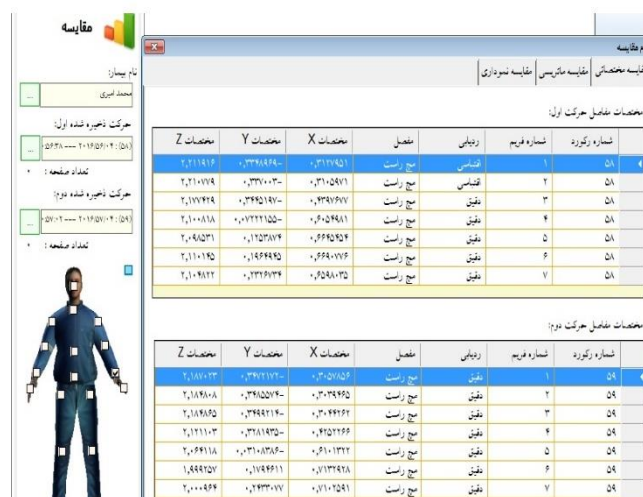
مقایسه

نام بیمار:
محمد امیری

حرکت ذخیره شده اول:
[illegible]

تعداد صفحه :

حرکت ذخیره شده دوم:
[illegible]

تعداد صفحه :

نام مقایسه

مقایسه مختصاتی | مقایسه ماتریسی | مقایسه نموداری

مختصات مفاصل حرکت اول:

| شماره رکورد | شماره فریم | ردیابی | مفصل | مختصات X | مختصات Y | مختصات Z |
|---|---|---|---|---|---|---|
| ۵۸ | ۱ | اقتباس | مچ راست | ۰,۳۱۲۷۹۵۱ | ۰,۳۳۹۸۸۹۴- | ۲,۲۱۱۹۱۶ |
| ۵۸ | ۲ | اقتباس | مچ راست | ۰,۳۱۰۵۹۷۱ | ۰,۳۳۷۰۰۳- | ۲,۲۱۰۷۷۹ |
| ۵۸ | ۳ | دقیق | مچ راست | ۰,۴۲۹۷۶۷۷ | ۰,۳۴۹۵۱۹۷- | ۲,۱۷۷۴۲۹ |
| ۵۸ | ۴ | دقیق | مچ راست | ۰,۶۰۶۹۸۱ | ۰,۰۷۲۲۲۱۵۵- | ۲,۱۰۸۱۸ |
| ۵۸ | ۵ | دقیق | مچ راست | ۰,۶۶۶۵۹۵۴ | ۰,۱۲۵۳۸۷۴ | ۲,۰۶۱۵۳۱ |
| ۵۸ | ۶ | دقیق | مچ راست | ۰,۶۶۹۰۷۷۶ | ۰,۱۶۶۴۹۹۵ | ۲,۱۱۰۱۶۵ |
| ۵۸ | ۷ | دقیق | مچ راست | ۰,۶۵۹۸۰۳۵ | ۰,۲۳۶۶۷۳۴ | ۲,۱۰۴۸۲۲ |

مختصات مفاصل حرکت دوم:

| شماره رکورد | شماره فریم | ردیابی | مفصل | مختصات X | مختصات Y | مختصات Z |
|---|---|---|---|---|---|---|
| ۵۹ | ۱ | دقیق | مچ راست | ۰,۳۰۵۷۸۵۶ | ۰,۳۴۷۲۱۷۲- | ۲,۱۸۷۰۲۳ |
| ۵۹ | ۲ | دقیق | مچ راست | ۰,۳۰۳۹۶۶۵ | ۰,۳۴۸۵۵۷۶- | ۲,۱۸۹۸۰۸ |
| ۵۹ | ۳ | دقیق | مچ راست | ۰,۳۰۴۴۶۲۶ | ۰,۳۴۹۹۲۱۶- | ۲,۱۸۶۶۵۵ |
| ۵۹ | ۴ | دقیق | مچ راست | ۰,۴۲۵۲۲۶۶ | ۰,۳۴۱۱۸۳۵- | ۲,۱۲۱۱۰۳ |
| ۵۹ | ۵ | دقیق | مچ راست | ۰,۶۱۰۱۳۲۲ | ۰,۰۳۱۰۸۳۸۶- | ۲,۰۶۴۱۱۸ |
| ۵۹ | ۶ | دقیق | مچ راست | ۰,۷۱۳۷۹۸۷۸ | ۰,۱۷۹۶۶۱۱ | ۱,۹۹۹۲۵۷ |
| ۵۹ | ۷ | دقیق | مچ راست | ۰,۷۱۰۲۵۹۱ | ۰,۲۴۳۳۰۷۷ | ۲,۰۰۰۶۶۴ |